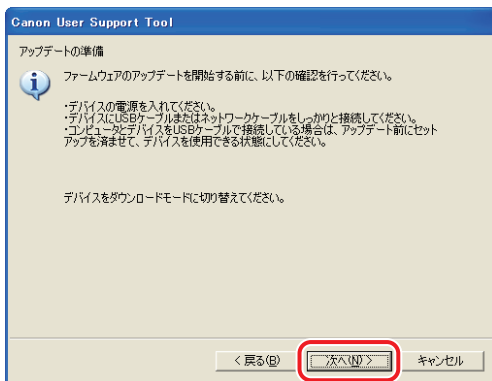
Canon User Support Tool

アップデートの準備

ファームウェアのアップデートを開始する前に、以下の確認を行ってください。

・デバイスの電源を入れてください。
・デバイスにUSBケーブルまたはネットワークケーブルをしっかりと接続してください。
・コンピュータとデバイスをUSBケーブルで接続している場合は、アップデート前にセットアップを済ませて、デバイスを使用できる状態にしてください。

デバイスをダウンロードモードに切り替えてください。

< 戻る(B)
次へ(N) >
キャンセル